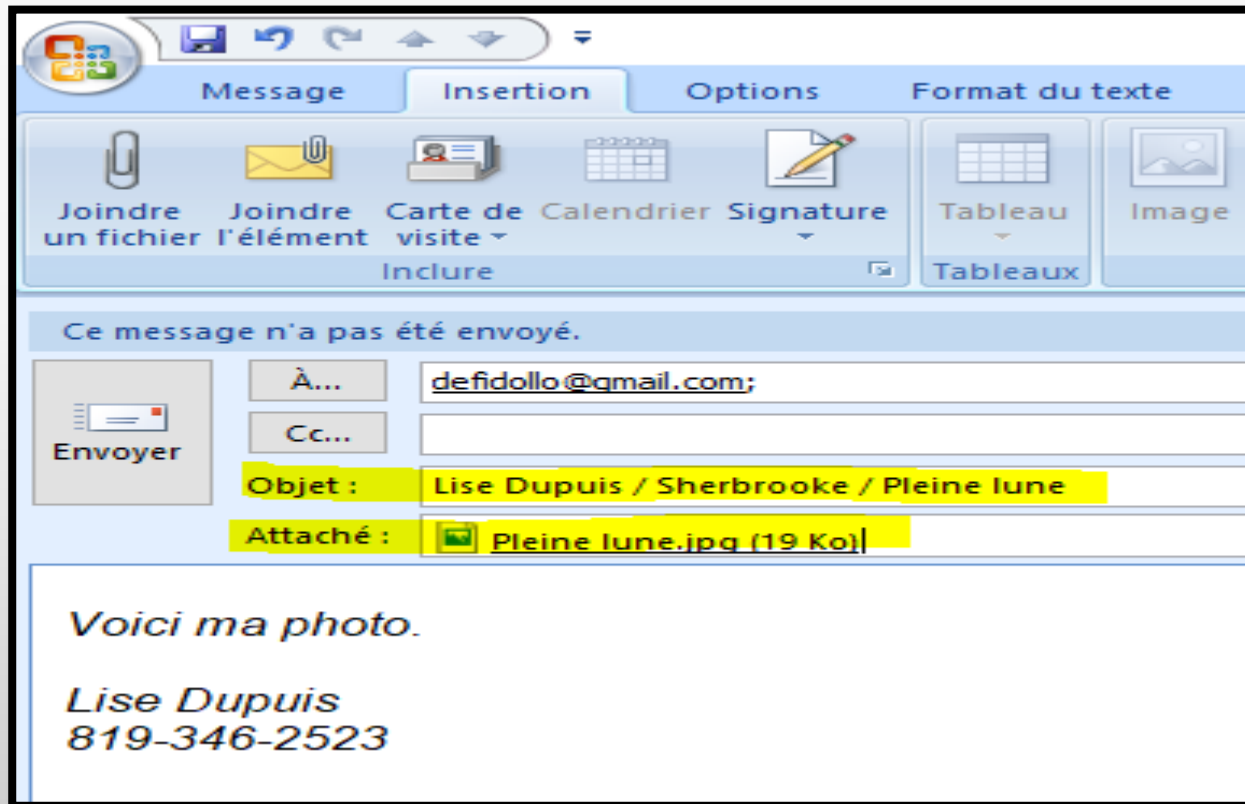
Message Insertion Options Format du texte

Joindre un fichier
Joindre l'élément
Carte de visite
Calendrier
Signature
Inclure

Tableau
Tableaux

Image

Ce message n'a pas été envoyé.

Envoyer

À...
defidollo@gmail.com;

Cc...

Objet : Lise Dupuis / Sherbrooke / Pleine lune

Attaché : Pleine lune.jpg (19 Ko)

Voici ma photo.

Lise Dupuis
819-346-2523